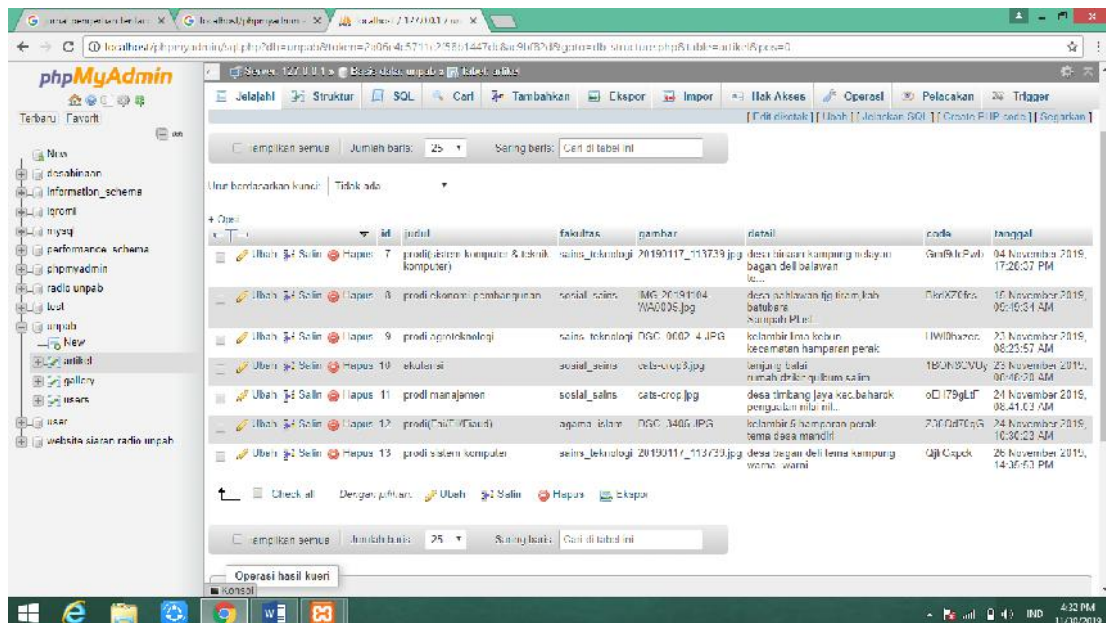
localhost/phpmyadmin/sql.php?db=unpab&table=artikel&pos=0

phpMyAdmin

Terbaru Favorit

New
desabinaan
information_schema
lgromi
mysql
performance_schema
phpmyadmin
radio unpab
test
unpab
New
artikel
gallery
users
user
website siaran radio unpab

Server: 127.0.0.1 » Basis data: unpab » Tabel: artikel

Jelajahi Struktur SQL Cari Tambahkan Ekspor Impor Hak Akses Operasi Pelacakan Trigger

[ Edit disebaris ] [ Ubah ] [ Jelaskan SQL ] [ Create PHP code ] [ Segarkan ]

Tampilkan semua | Jumlah baris: 25 | Saring baris: Cari di tabel ini

Urut berdasarkan kunci: Tidak ada

+ Opsi

| | id | judul | fakultas | gambar | detail | code | tanggal |
|---|---|---|---|---|---|---|---|
| Ubah Salin Hapus | 7 | prodi(sistem komputer & teknik komputer) | sains_teknologi | 20190117_113739.jpg | desa binaan kampung nelayan bagan deli belawan ... | Gm9hPwb | 04 November 2019, 17:28:37 PM |
| Ubah Salin Hapus | 8 | prodi ekonomi pembangunan | sosial_sains | IMG-20191104-WA0005.jpg | desa sehlawan tg tiram kab batubara Sumpah Pl... | BbdX70fcs | 16 November 2019, 06:16:34 AM |
| Ubah Salin Hapus | 9 | prodi agroteknologi | sains_teknologi | DGC_0002_4.JPG | kolambir lima kebun kecematan hamparan perak | LIW0hxzcc | 23 November 2019, 08:23:57 AM |
| Ubah Salin Hapus | 10 | akuntansi | sosial_sains | cats-crop3.jpg | tanjung balai rumah dakwah gulbum salim | 1BON3CVUy | 23 November 2019, 09:40:28 AM |
| Ubah Salin Hapus | 11 | prodi manajemen | sosial_sains | cats-crop.jpg | desa timbang jaya kec.baharok pengadian nilai nil... | oDI79gLtf | 24 November 2019, 08:41:03 AM |
| Ubah Salin Hapus | 12 | prodi(PaUT/Tiaud) | agama_islam | DGC_3406.JPG | kolambir 6 hamparan perak tema desa mandiri | Z3C0d70qG | 24 November 2019, 10:30:23 AM |
| Ubah Salin Hapus | 13 | prodi sistem komputer | sains_teknologi | 20190117_113739.jpg | desa bagan deli tema kampung warna-warni | QjtCspck | 26 November 2019, 14:36:53 PM |

Check all Dengan pilihan: Ubah Salin Hapus Ekspor

Tampilkan semua | Jumlah baris: 25 | Saring baris: Cari di tabel ini

Operasi hasil kueri

Konsol

4:32 PM IND